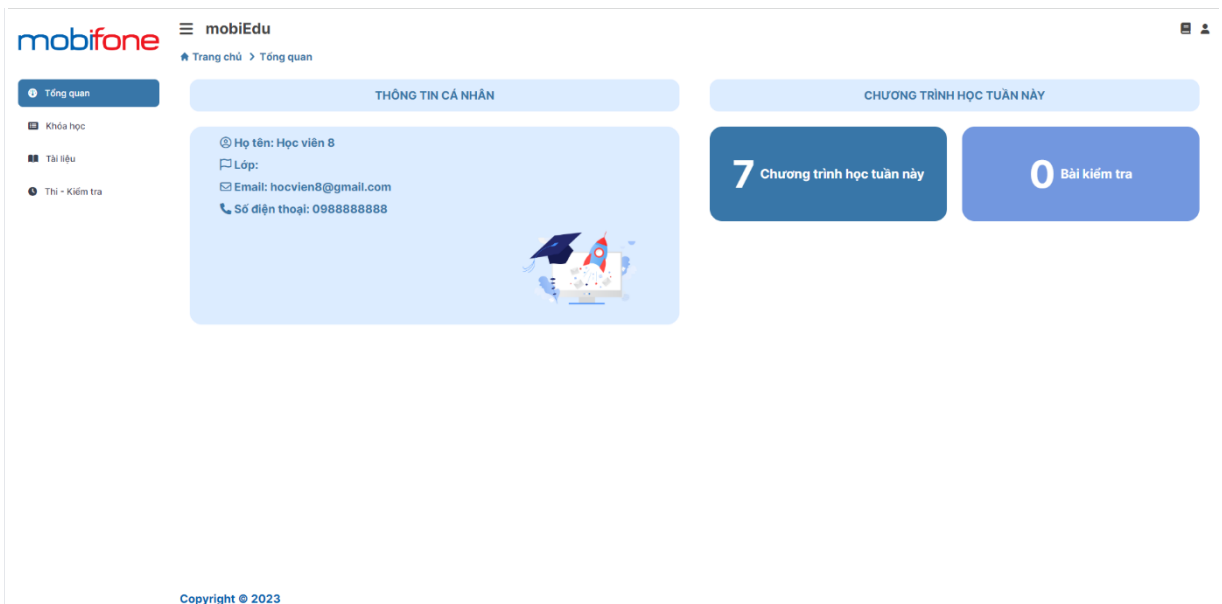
mobifone

mobiEdu

Trang chủ > Tổng quan

Tổng quan
Khóa học
Tài liệu
Thi - Kiểm tra

THÔNG TIN CÁ NHÂN

Họ tên: Học viên 8
Lớp:
Email: hocvien8@gmail.com
Số điện thoại: 0988888888

CHƯƠNG TRÌNH HỌC TUẦN NÀY

7 Chương trình học tuần này

0 Bài kiểm tra

Copyright © 2023